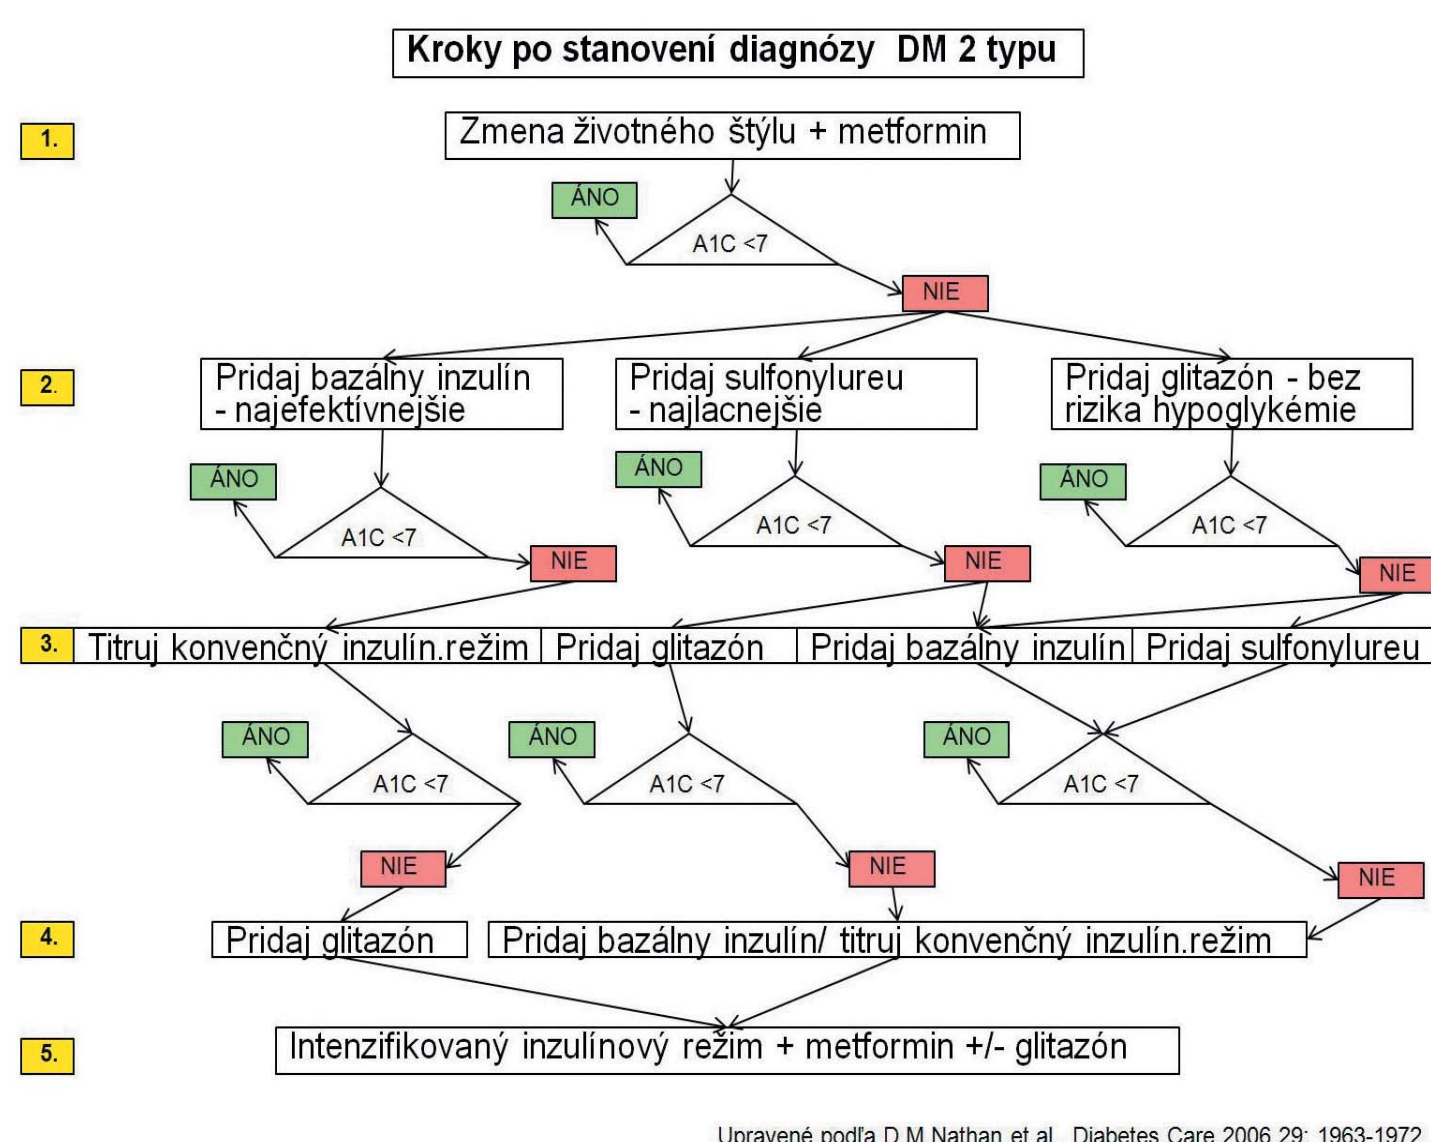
Kroky po stanovení diagnózy DM 2 typu

1.

Zmena životného štýlu + metformin

ÁNO

A1C <7

NIE

2.

Pridaj bazálny inzulín - najefektívnejšie

Pridaj sulfonylureu - najlacnejšie

Pridaj glitazón - bez rizika hypoglykémie

ÁNO

A1C <7

NIE

ÁNO

A1C <7

NIE

ÁNO

A1C <7

NIE

3.

Titruj konvenčný inzulín.režim

Pridaj glitazón

Pridaj bazálny inzulín

Pridaj sulfonylureu

ÁNO

A1C <7

NIE

ÁNO

A1C <7

NIE

ÁNO

A1C <7

NIE

4.

Pridaj glitazón

Pridaj bazálny inzulín/ titruj konvenčný inzulín.režim

5.

Intenzifikovaný inzulínový režim + metformin +/- glitazón

Upravené podľa D.M.Nathan et al., Diabetes Care 2006 29: 1963-1972